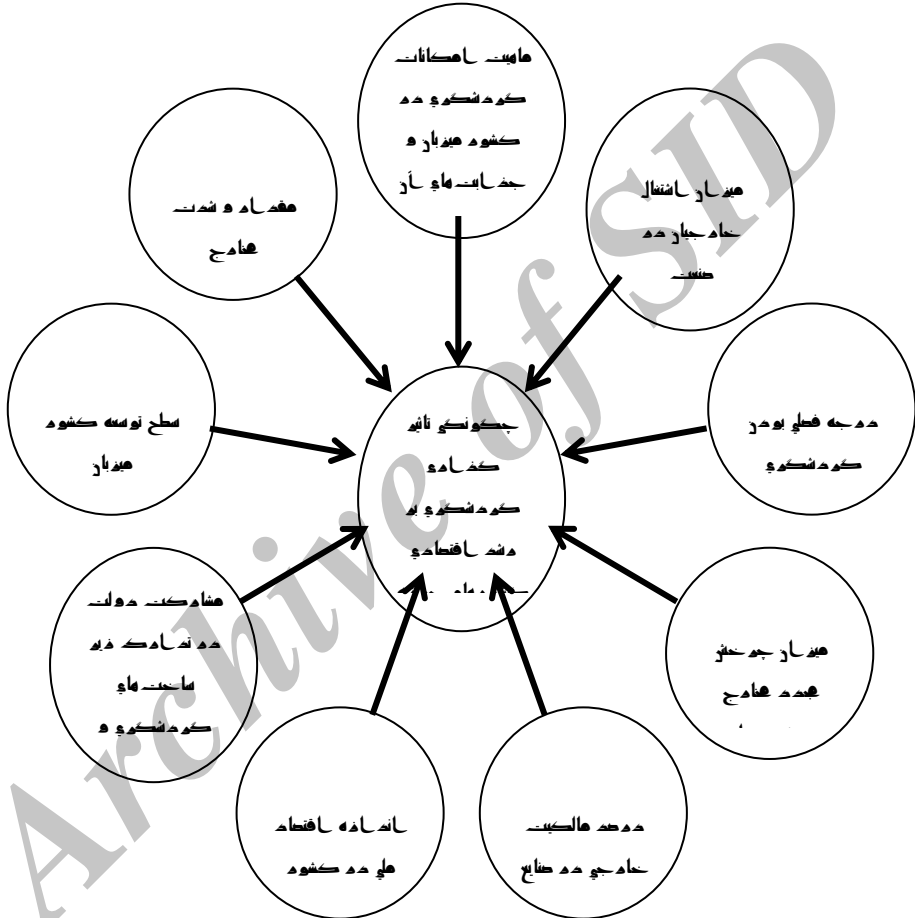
ماهیت امکانات گردشگری در کشور میزبان و جذابیت های آن

مقدار و شدت منابع

میزان اشتغال خارجیان در صنعت

سطح توسعه کشور میزبان

چگونگی تاثیر گذاری گردشگری بر رشد اقتصادی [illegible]

درجه فصلی بودن گردشگری

مشارکت دولت در تدارک زیر ساخت های گردشگری و

میزان چرخش عمده منابع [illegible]

اندازه اقتصاد ملی در کشور

درصد مالکیت خارجی در منابع

Archive of SID